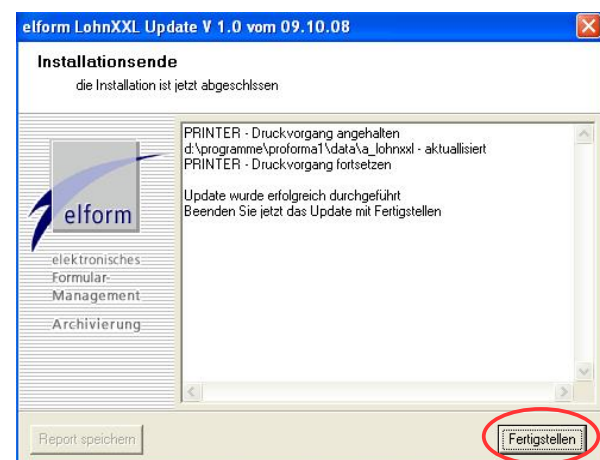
elform LohnXXL Update V 1.0 vom 09.10.08

Installationsende

die Installation ist jetzt abgeschlssen

elform

elektronisches Formular-Management

Archivierung

PRINTER - Druckvorgang angehalten
d:\programme\proforma1\data\a_lohnxxl - aktuallisiert
PRINTER - Druckvorgang fortsetzen

Update wurde erfolgreich durchgeführt
Beenden Sie jetzt das Update mit Fertigstellen

Report speichern

Fertigstellen